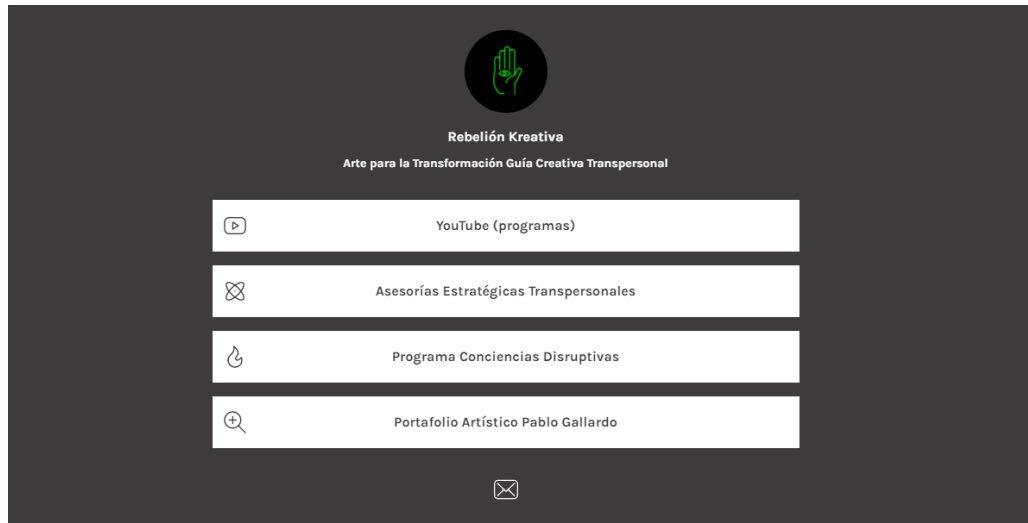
Rebelión Kreativa

Arte para la Transformación Guía Creativa Transpersonal

YouTube (programas)

Asesorías Estratégicas Transpersonales

Programa Conciencias Disruptivas

Portafolio Artístico Pablo Gallardo